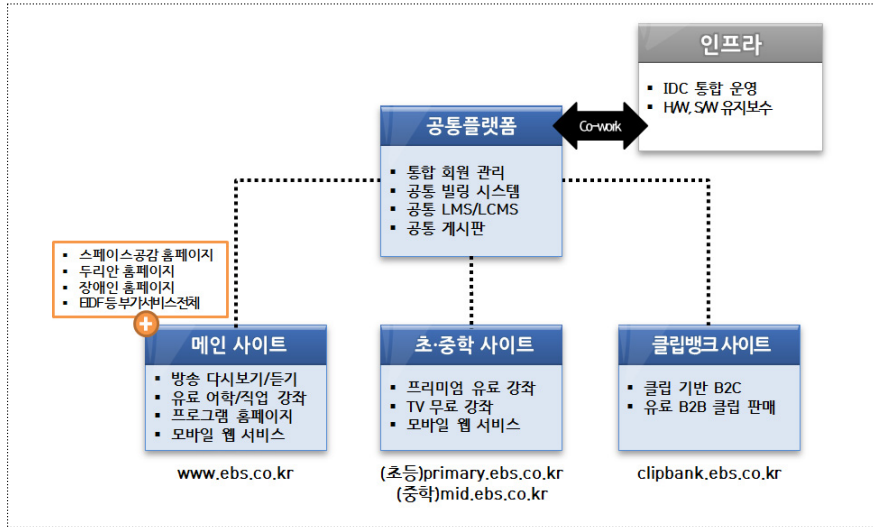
인프라

▪ IDC 통합 운영
▪ HW, S/W 유지보수

Co-work

공통플랫폼

▪ 통합 회원 관리
▪ 공통 빌링 시스템
▪ 공통 LMS/LCMS
▪ 공통 게시판

▪ 스페이스공감 홈페이지
▪ 두리안 홈페이지
▪ 장애인 홈페이지
▪ EIDF등부가서비스전체

메인 사이트

▪ 방송 다시보기/듣기
▪ 유료 어학/직업 강좌
▪ 프로그램 홈페이지
▪ 모바일 웹 서비스

www.ebs.co.kr

초·중학 사이트

▪ 프리미엄 유료 강좌
▪ TV 무료 강좌
▪ 모바일 웹 서비스

(초등)primary.ebs.co.kr
(중학)mid.ebs.co.kr

클립뱅크 사이트

▪ 클립 기반 B2C
▪ 유료 B2B 클립 판매

clipbank.ebs.co.kr